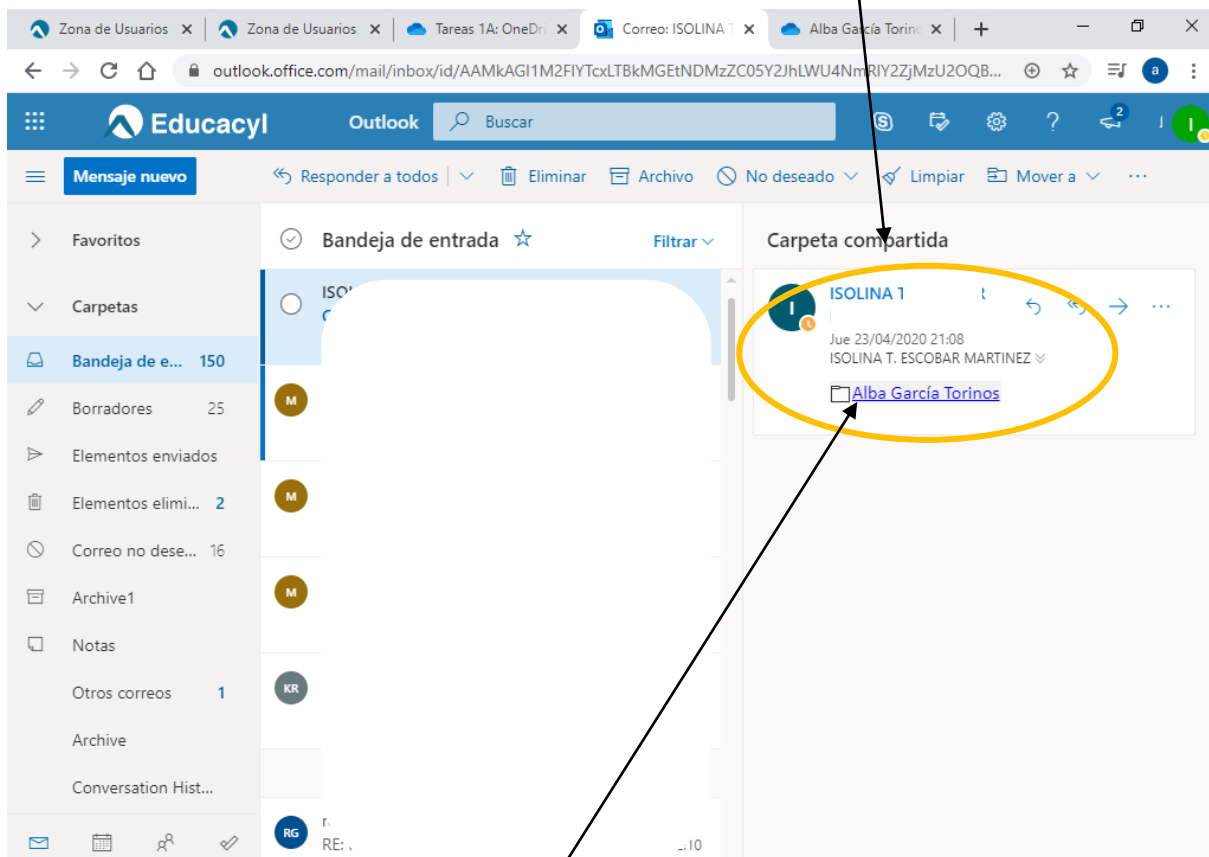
Zona de Usuarios ×
Zona de Usuarios ×
Tareas 1A: OneDri ×
Correo: ISOLINA T ×
Alba García Torino ×
+

outlook.office.com/mail/inbox/id/AAMkAGI1M2FIYTcxLTBkMGEtNDMzZC05Y2JhLWU4NmRlY2ZjMzU2OQB...

Educacyl
Outlook
Buscar
2
I

Mensaje nuevo
Responder a todos
Eliminar
Archivo
No deseado
Limpiar
Mover a
...

Favoritos
Carpetas
Bandeja de e... 150
Borradores 25
Elementos enviados
Elementos elimi... 2
Correo no dese... 16
Archive1
Notas
Otros correos 1
Archive
Conversation Hist...

Bandeja de entrada
Filtrar
ISO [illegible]
M
M
M
KR
RG
RE: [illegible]
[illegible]10

Carpeta compartida
I
ISOLINA T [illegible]
Jue 23/04/2020 21:08
ISOLINA T. ESCOBAR MARTINEZ
Alba García Torinos